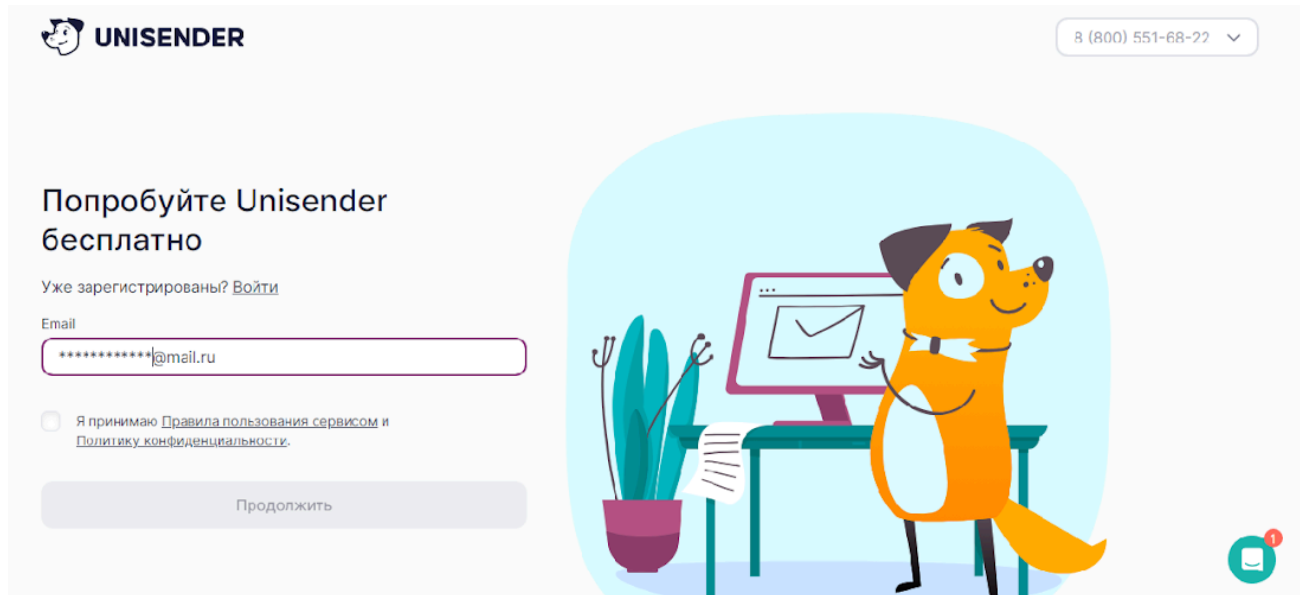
UNISENDER

8 (800) 551-68-22

Попробуйте Unisender бесплатно

Уже зарегистрированы? Войти

Email

************@mail.ru

Я принимаю Правила пользования сервисом и Политику конфиденциальности.

Продолжить

1